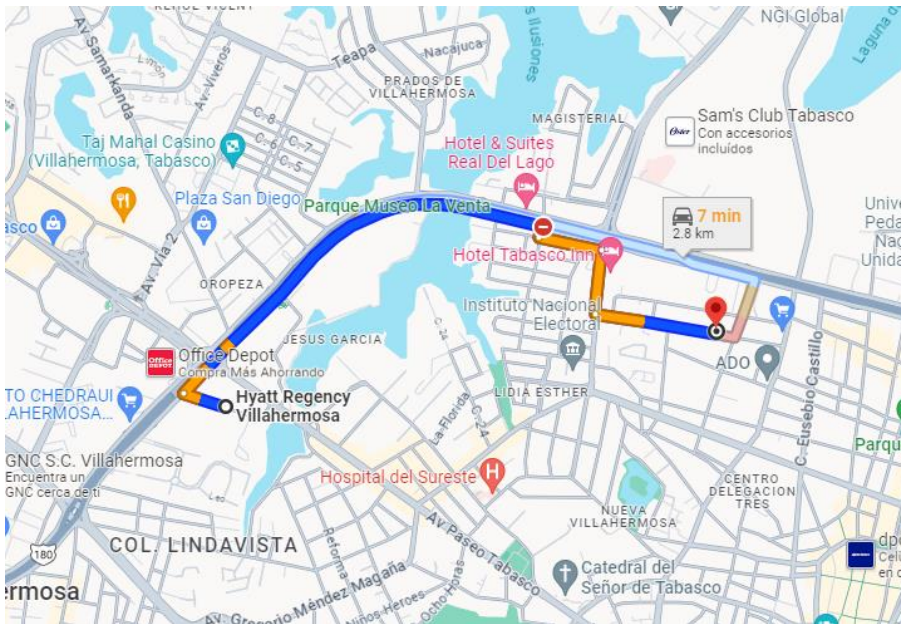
NGI Global
Av. Samarkanda
Av. Viveros
Teapa
Nacajuca
PRADOS DE VILLAHERMOSA
MAGISTERIAL
Sam's Club Tabasco
Con accesorios incluidos
Taj Mahal Casino (Villahermosa, Tabasco)
C. 8
C. 6
C. 7
C. 5
Hotel & Suites Real Del Lago
Plaza San Diego
Parque Museo La Venta
7 min
2.8 km
asco
Av. Vía 2
Hotel Tabasco Inn
OROPEZA
Instituto Nacional Electoral
Office Depot
Compra Más Ahorrando
JESUS GARCIA
ADO
TO CHEDRAUI
LAHERMOSA...
Hyatt Regency Villahermosa
LIDIA ESTHER
C. Eusebio Castillo
GNC S.C. Villahermosa
Encuentra un GNC cerca de ti
La Florida
C. 24
Hospital del Sureste
CENTRO DELEGACION TRES
NUEVA VILLAHERMOSA
Av. Paseo Tabasco
180
COL. LINDAVISTA
Reforma
Catedral del Señor de Tabasco
ermosa
Av. Gregorio Méndez Magaña
Niños Héroes
Ocho Horas
Univ Peda Nac Unida
Parqu
dp
Celi
en c